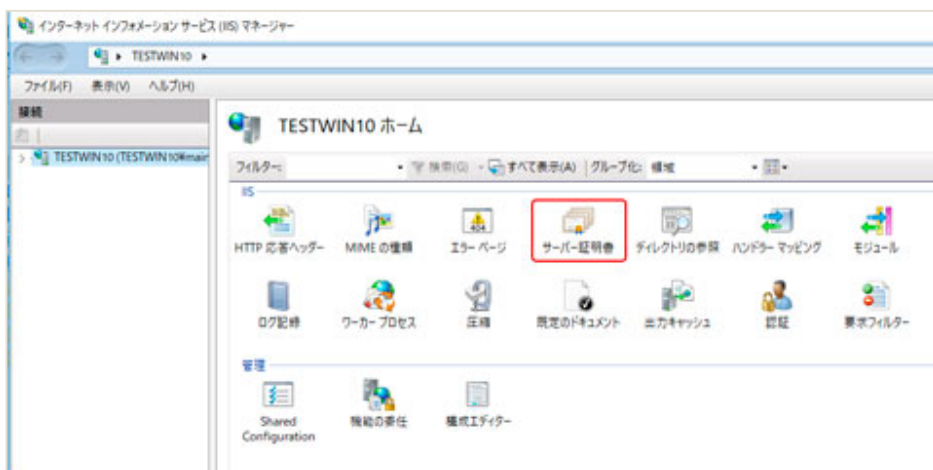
インターネット インフォメーション サービス (IIS) マネージャー

TESTWIN10 ▸

ファイル(F) 表示(V) ヘルプ(H)

接続

TESTWIN10 (TESTWIN10¥main

TESTWIN10 ホーム

フィルター: 検索(G) すべて表示(A) グループ化: 領域

IIS

HTTP 応答ヘッダー

MIME の種類

404

エラー ページ

サーバー証明書

ディレクトリの参照

ハンドラー マッピング

モジュール

ログ記録

ワーカー プロセス

圧縮

既定のドキュメント

出力キャッシュ

認証

要求フィルター

管理

Shared Configuration

機能の委任

構成エディター